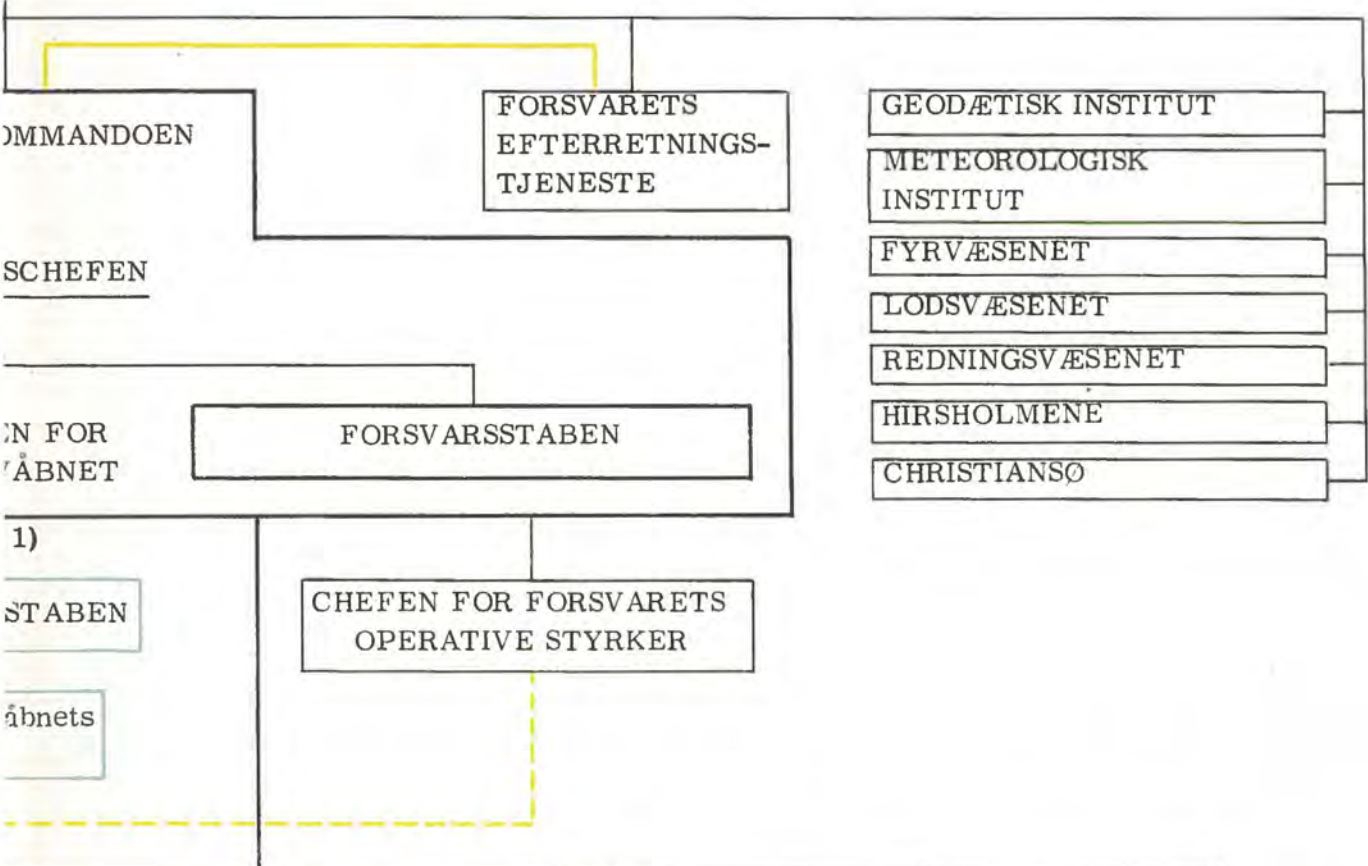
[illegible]MMANDOEN

FORSVARETS EFTERRETNINGSTJENESTE

GEODÆTISK INSTITUT

METEOROLOGISK INSTITUT

FYRVÆSENET

LODSVÆSENET

REDNINGSVÆSENET

HIRSHOLMENE

CHRISTIANSØ

SCHEFEN

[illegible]N FOR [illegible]ÅBNET

FORSVARSSTABEN

1)

STABEN

CHEFEN FOR FORSVARETS OPERATIVE STYRKER

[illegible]åbnets